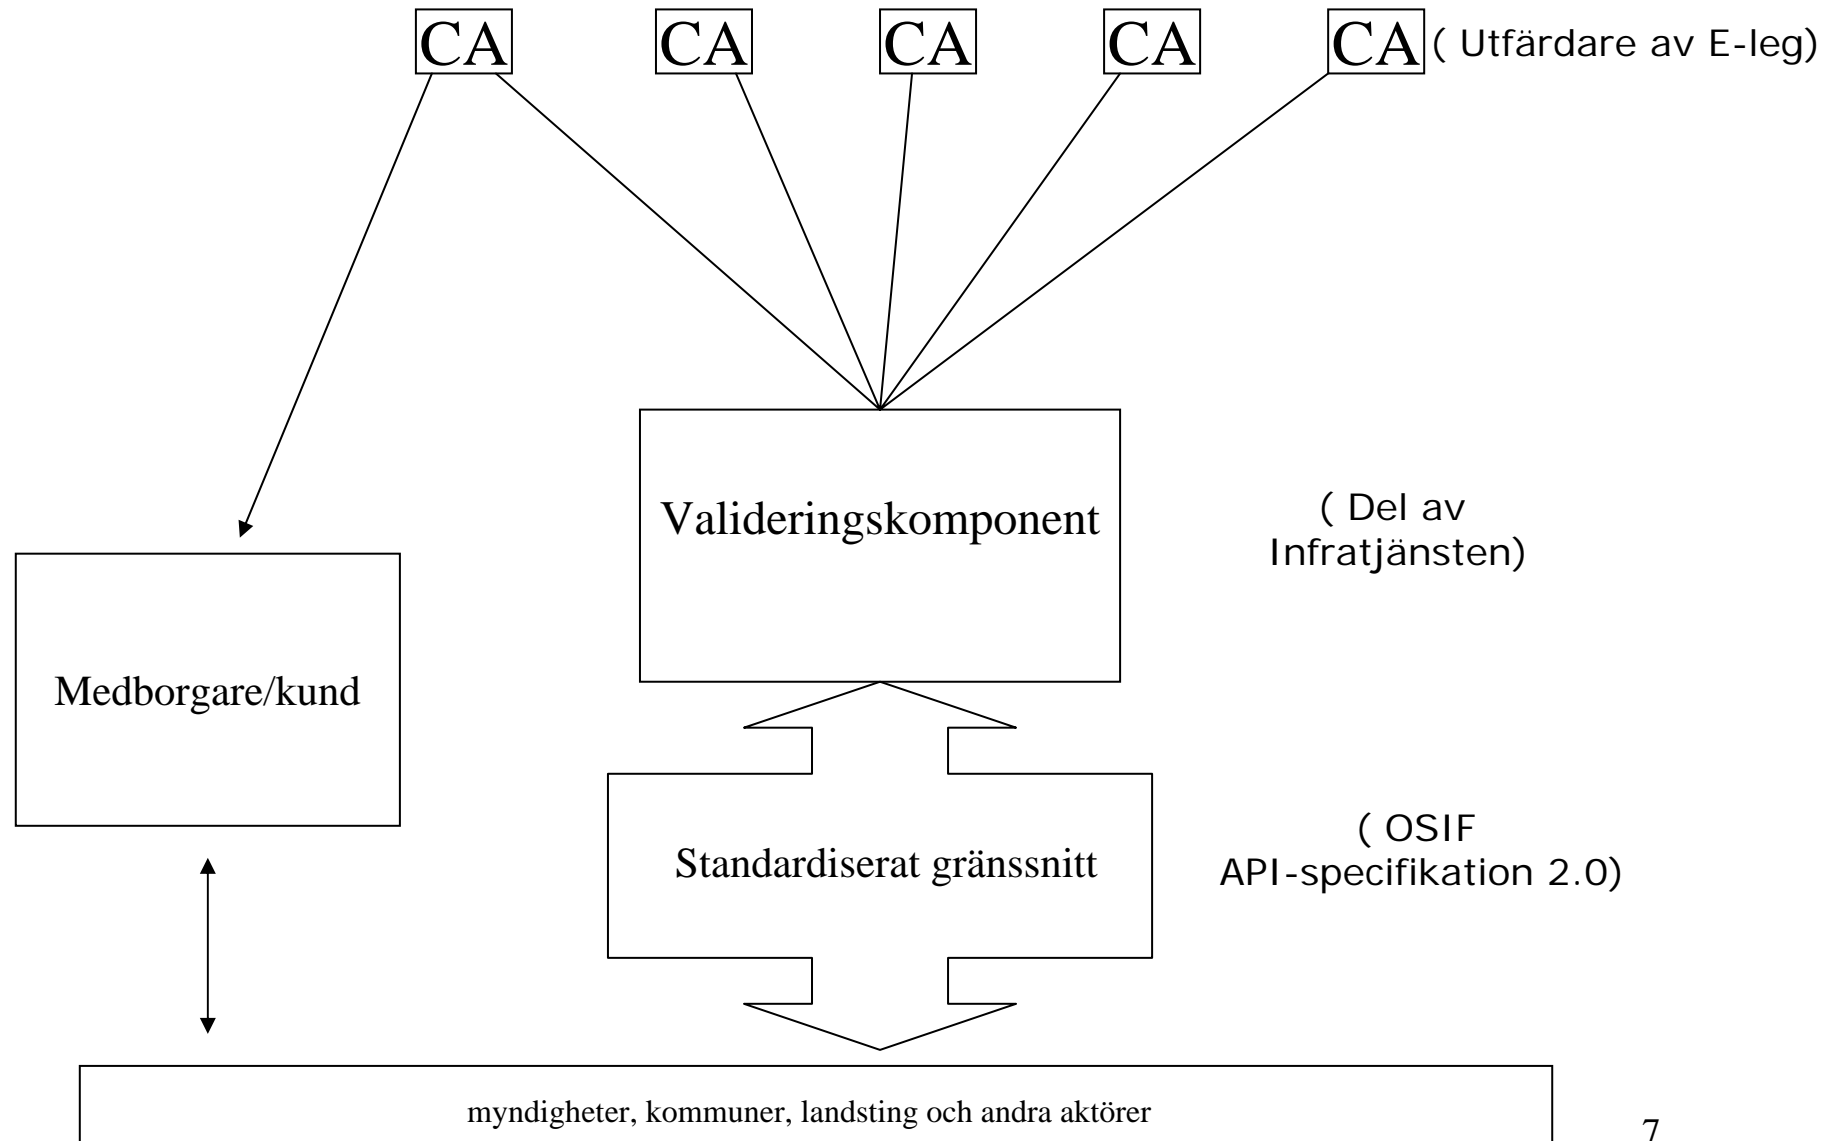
CA CA CA CA CA ( Utfärdare av E-leg)

Valideringskomponent

( Del av Infratjänsten)

Medborgare/kund

Standardiserat gränssnitt

( OSIF API-specifikation 2.0)

myndigheter, kommuner, landsting och andra aktörer

7